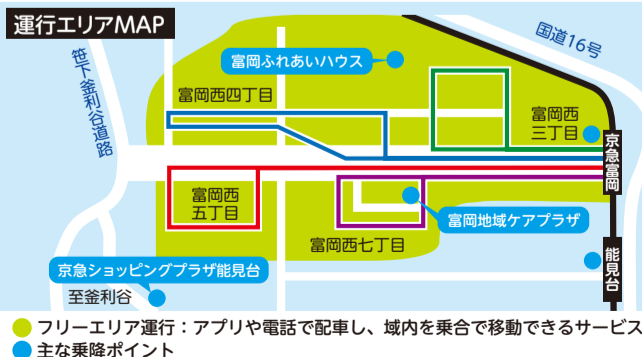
運行エリアMAP

国道16号

笹下釜利谷道路

富岡ふれあいハウス

富岡西四丁目

富岡西三丁目

京急富岡

富岡西五丁目

富岡地域ケアプラザ

富岡西七丁目

京急ショッピングプラザ能見台

至釜利谷

能見台

フリーエリア運行：アプリや電話で配車し、域内を乗合で移動できるサービス
主な乗降ポイント